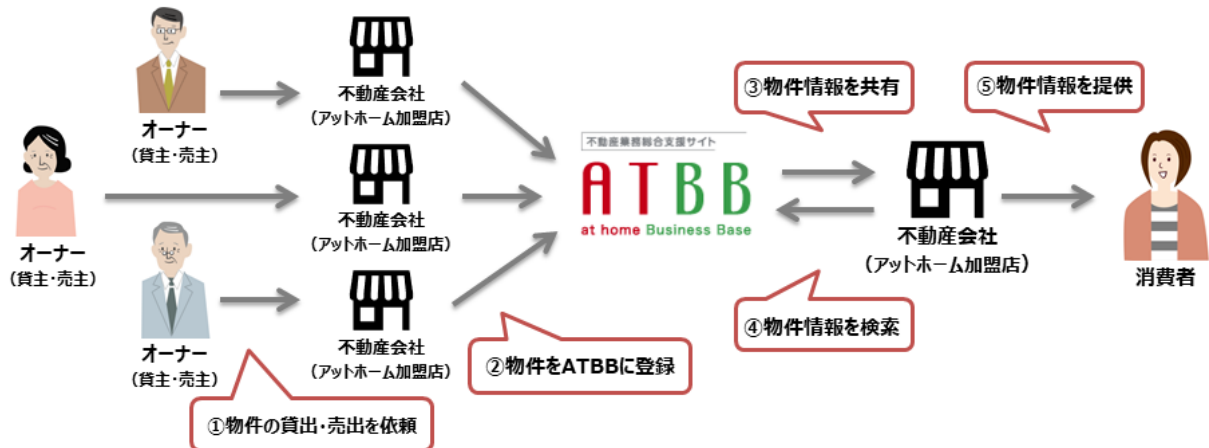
オーナー
（貸主・売主）

不動産会社
（アットホーム加盟店）

オーナー
（貸主・売主）

不動産会社
（アットホーム加盟店）

オーナー
（貸主・売主）

不動産会社
（アットホーム加盟店）

①物件の貸出・売出を依頼

②物件をATBBに登録

不動産業務総合支援サイト
ATBB
at home Business Base

③物件情報を共有

④物件情報を検索

不動産会社
（アットホーム加盟店）

⑤物件情報を提供

消費者